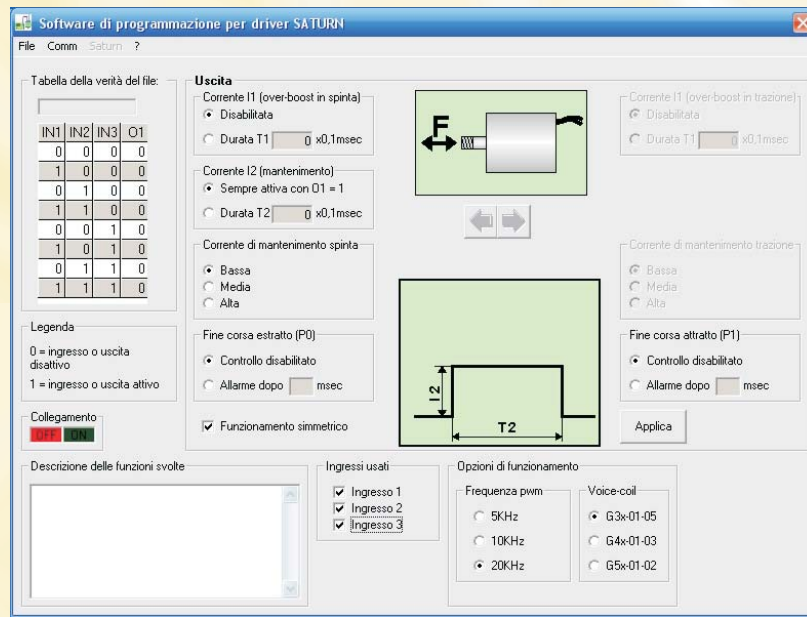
Software di programmazione per driver SATURN

File Comm Saturn ?

Tabella della verità del file:

| IN1 | IN2 | IN3 | O1 |
|---|---|---|---|
| 0 | 0 | 0 | 0 |
| 1 | 0 | 0 | 0 |
| 0 | 1 | 0 | 0 |
| 1 | 1 | 0 | 0 |
| 0 | 0 | 1 | 0 |
| 1 | 0 | 1 | 0 |
| 0 | 1 | 1 | 0 |
| 1 | 1 | 1 | 0 |

Legenda
0 = ingresso o uscita disattivo
1 = ingresso o uscita attivo

Collegamento
OFF ON

Uscita

Corrente I1 (over-boost in spinta)
Disabilitata
Durata T1 0 x0,1msec

Corrente I2 (mantenimento)
Sempre attiva con O1 = 1
Durata T2 0 x0,1msec

Corrente di mantenimento spinta
Bassa
Media
Alta

Fine corsa estratto (P0)
Controllo disabilitato
Allarme dopo msec

Funzionamento simmetrico

F

I2

T2

Corrente I1 (over-boost in trazione)
Disabilitata
Durata T1 0 x0,1msec

Corrente di mantenimento trazione
Bassa
Media
Alta

Fine corsa attratto (P1)
Controllo disabilitato
Allarme dopo msec

Applica

Descrizione delle funzioni svolte

Ingressi usati
Ingresso 1
Ingresso 2
Ingresso 3

Opzioni di funzionamento

Frequenza pwm
5KHz
10KHz
20KHz

Voice-coil
G3x-01-05
G4x-01-03
G5x-01-02